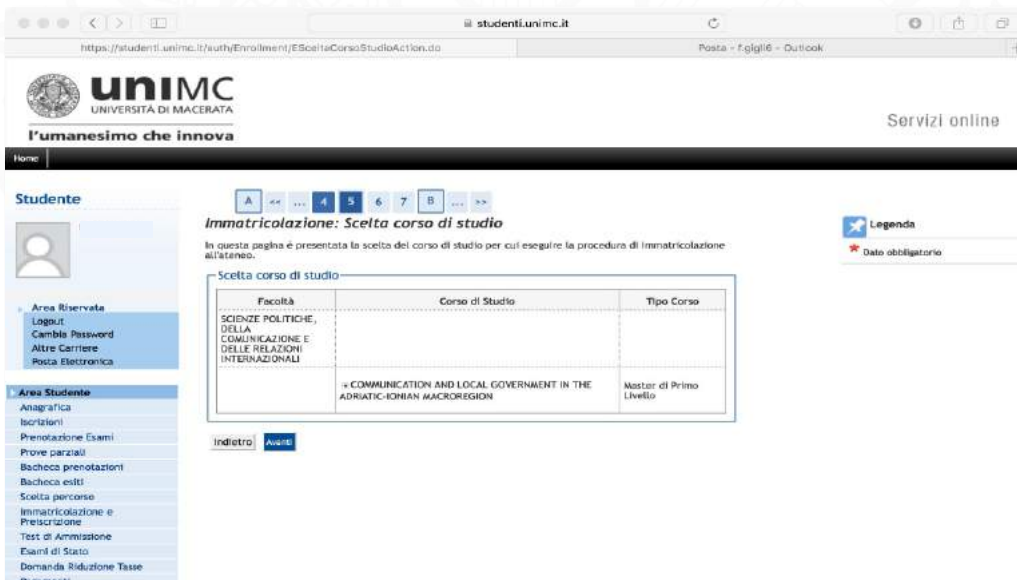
studenti.unimc.it

https://studenti.unimc.it/auth/Enrollment/EScelteCorsoStudioAction.do

Posta - f.giglli6 - Outlook

unIMC
UNIVERSITÀ DI MACERATA
l'umanesimo che innova

Servizi online

Home

Studente

Area Riservata
Logout
Cambia Password
Altre Carriere
Posta Elettronica

Area Studente
Anagrafica
Iscrizioni
Prenotazione Esami
Prove parziali
Bacheca prenotazioni
Bacheca esiti
Scelta percorso
Immatricolazione e Preiscrizione
Test di Ammissione
Esami di Stato
Domanda Riduzione Tasse

A << ... 4 5 6 7 B ... >>

Immatricolazione: Scelta corso di studio

In questa pagina è presentata la scelta del corso di studio per cui eseguire la procedura di immatricolazione all'ateneo.

Scelta corso di studio

| Facoltà | Corso di Studio | Tipo Corso |
|---|---|---|
| SCIENZE POLITICHE, DELLA COMUNICAZIONE E DELLE RELAZIONI INTERNAZIONALI | | |
| | COMMUNICATION AND LOCAL GOVERNMENT IN THE ADRIATIC-IONIAN MACROREGION | Master di Primo Livello |

Indietro Avanti

Legenda
* Dato obbligatorio